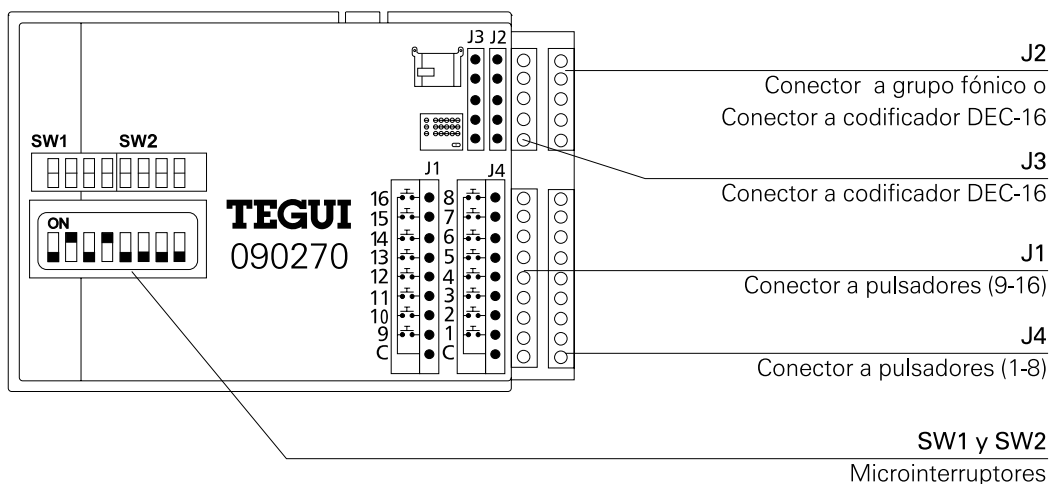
J3 J2

SW1 SW2

ON

TEGUI
090270

J1 J4
16 8
15 7
14 6
13 5
12 4
11 3
10 2
9 1
C C

J2
Conector a grupo fónico o
Conector a codificador DEC-16

J3
Conector a codificador DEC-16

J1
Conector a pulsadores (9-16)

J4
Conector a pulsadores (1-8)

SW1 y SW2
Microinterruptores